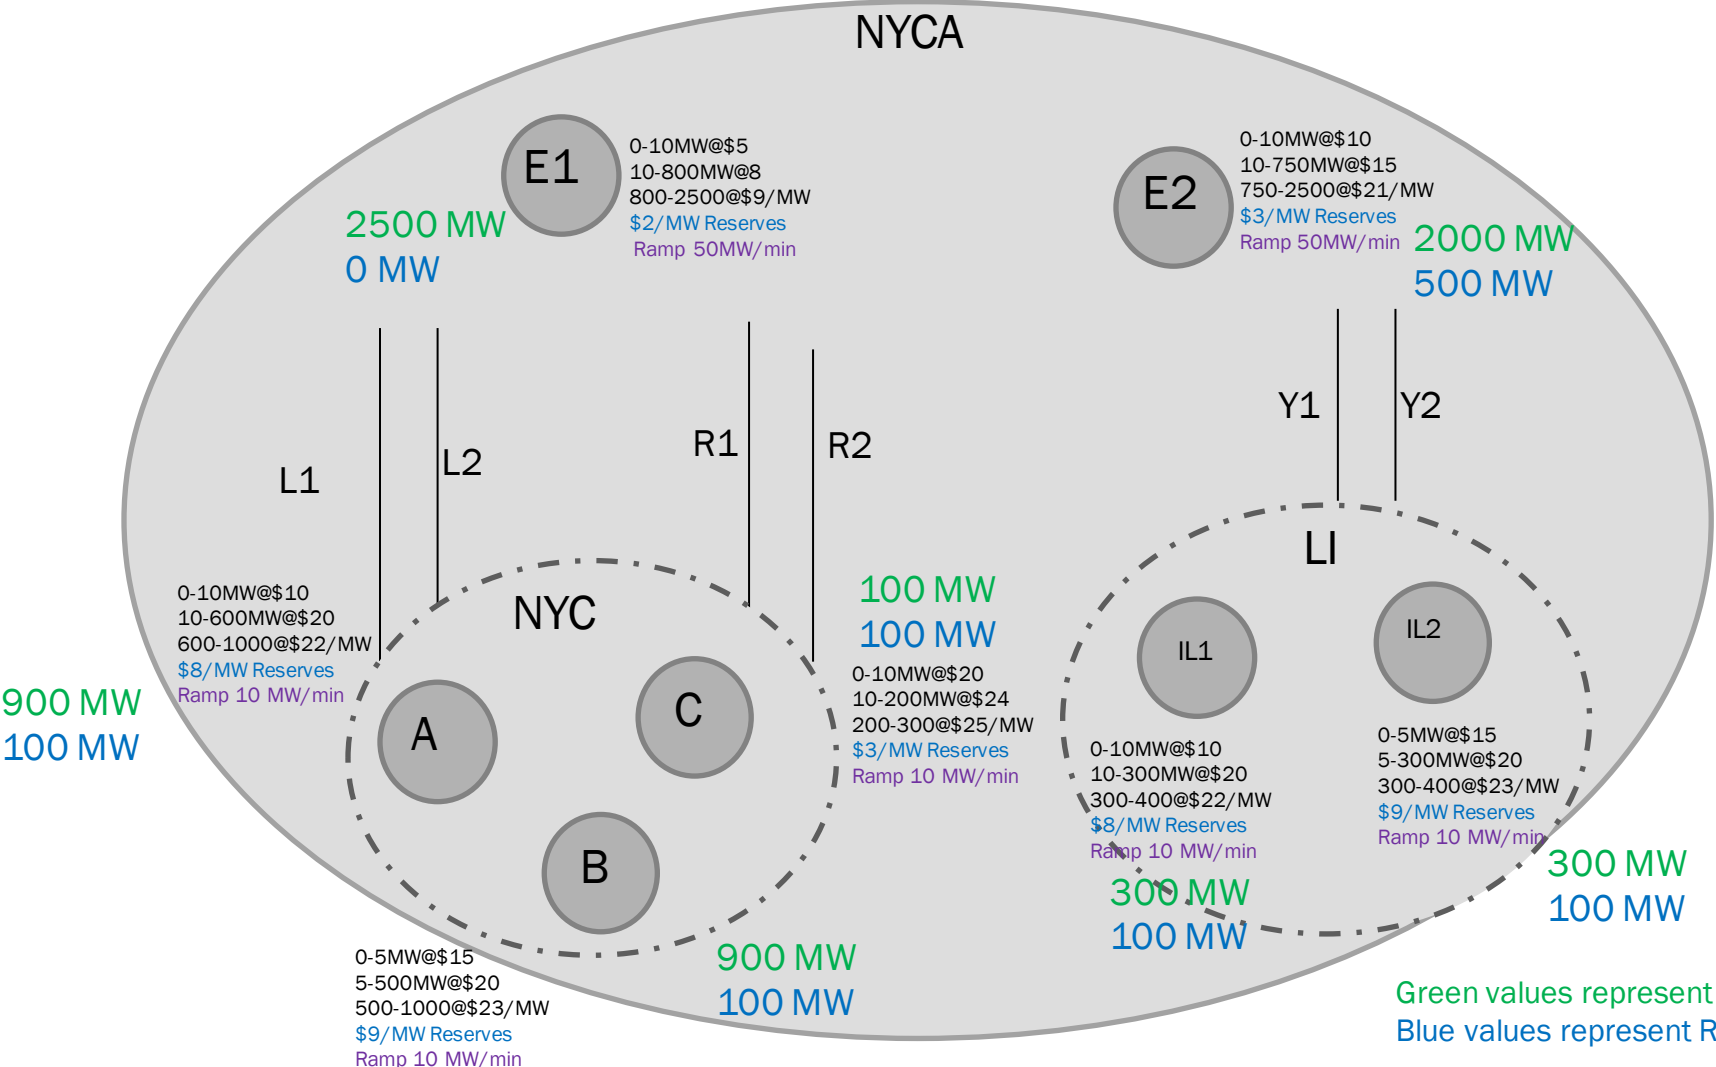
NYCA

E1
0-10MW@$5
10-800MW@8
800-2500@$9/MW
$2/MW Reserves
Ramp 50MW/min
2500 MW
0 MW

E2
0-10MW@$10
10-750MW@$15
750-2500@$21/MW
$3/MW Reserves
Ramp 50MW/min
2000 MW
500 MW

L1
L2
R1
R2
Y1
Y2

NYC
0-10MW@$10
10-600MW@$20
600-1000@$22/MW
$8/MW Reserves
Ramp 10 MW/min
900 MW
100 MW
A
C
B
100 MW
100 MW
0-10MW@$20
10-200MW@$24
200-300@$25/MW
$3/MW Reserves
Ramp 10 MW/min
0-5MW@$15
5-500MW@$20
500-1000@$23/MW
$9/MW Reserves
Ramp 10 MW/min
900 MW
100 MW

LI
IL1
IL2
0-10MW@$10
10-300MW@$20
300-400@$22/MW
$8/MW Reserves
Ramp 10 MW/min
300 MW
100 MW
0-5MW@$15
5-300MW@$20
300-400@$23/MW
$9/MW Reserves
Ramp 10 MW/min
300 MW
100 MW

Green values represent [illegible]
Blue values represent R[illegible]